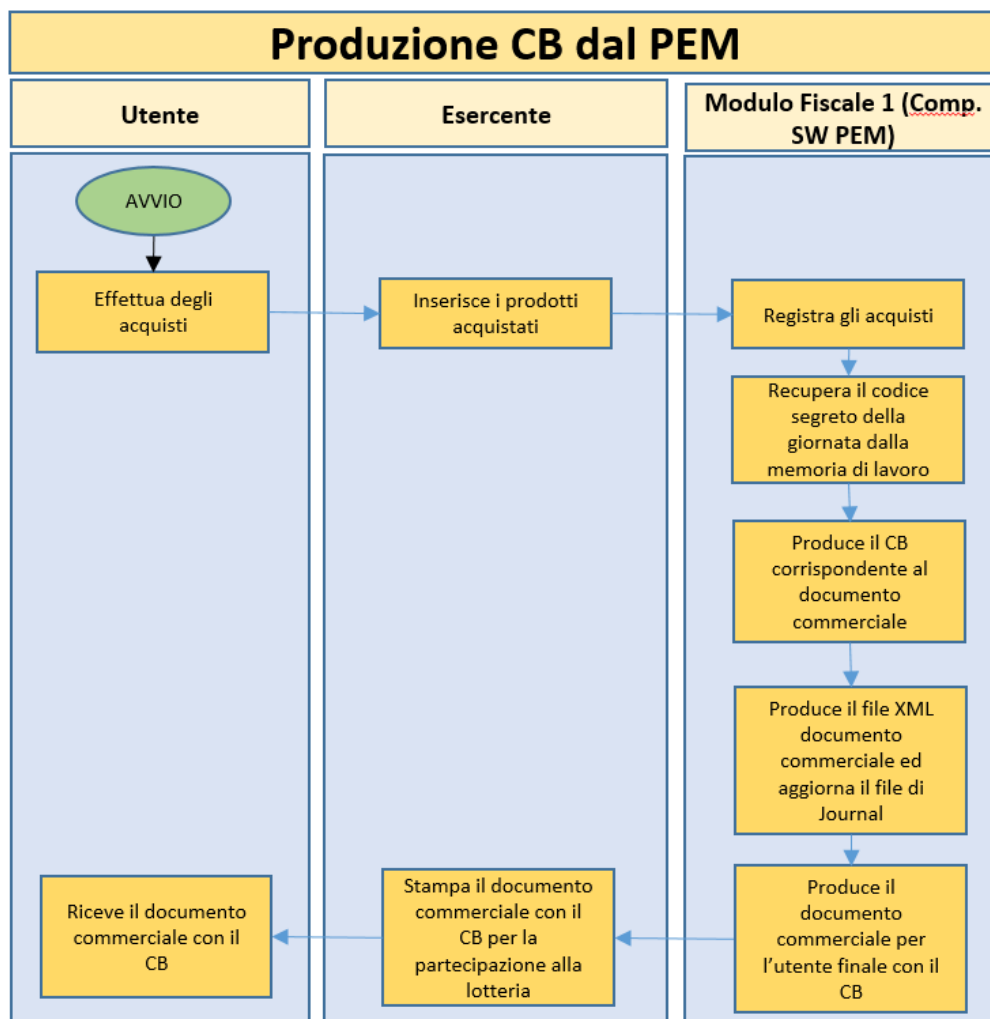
Produzione CB dal PEM

Utente

Esercente

Modulo Fiscale 1 (Comp. SW PEM)

AVVIO

Effettua degli acquisti

Inserisce i prodotti acquistati

Registra gli acquisti

Recupera il codice segreto della giornata dalla memoria di lavoro

Produce il CB corrispondente al documento commerciale

Produce il file XML documento commerciale ed aggiorna il file di Journal

Produce il documento commerciale per l'utente finale con il CB

Stampa il documento commerciale con il CB per la partecipazione alla lotteria

Riceve il documento commerciale con il CB